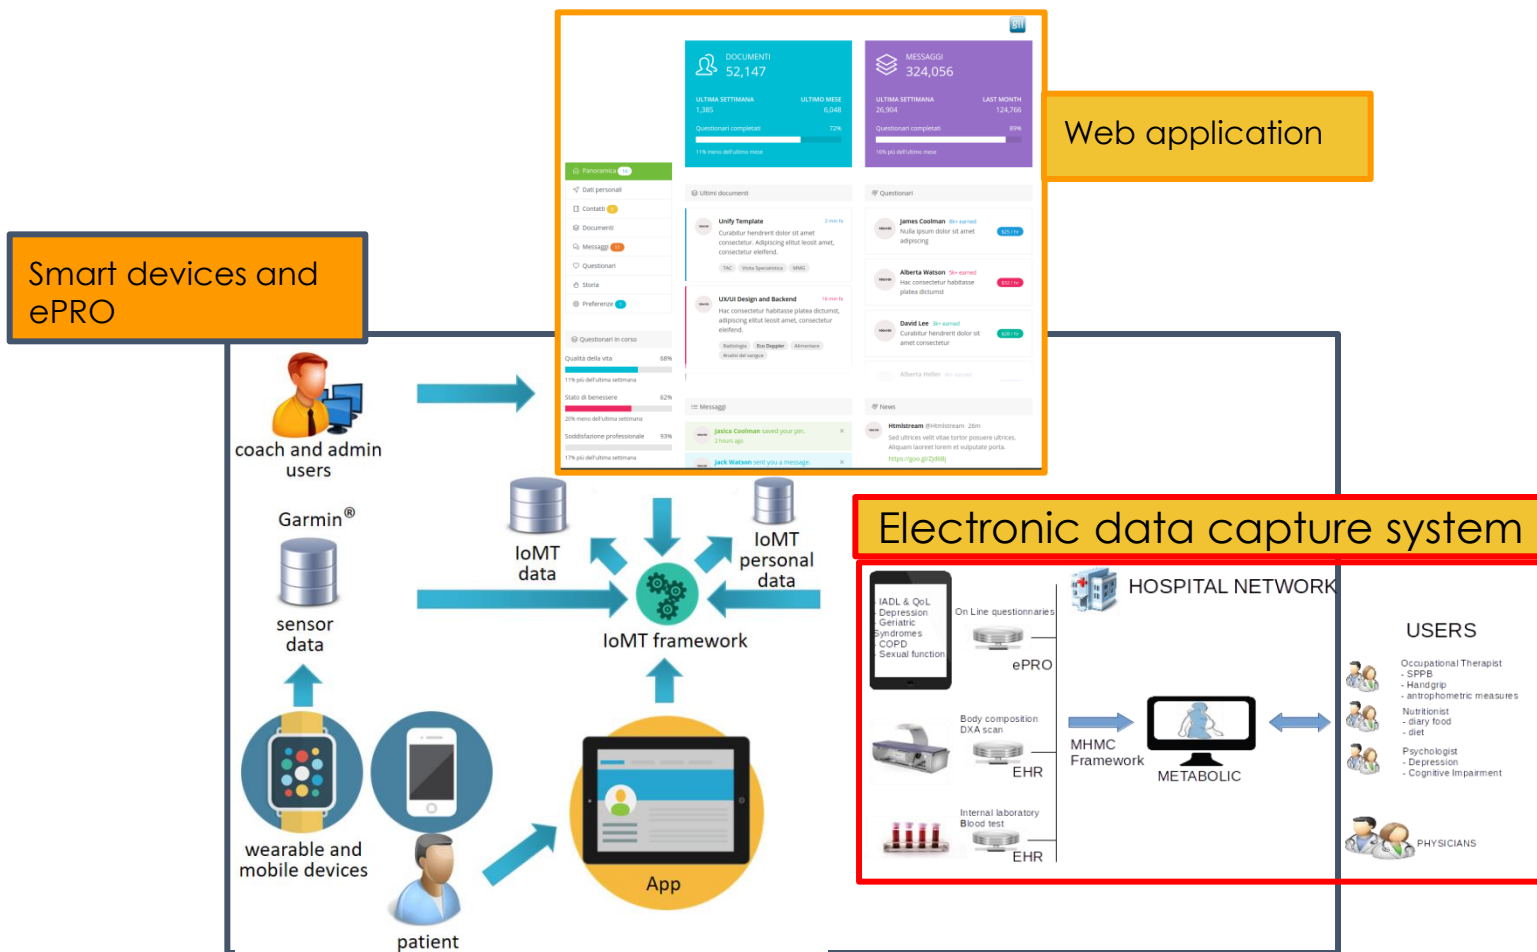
DOCUMENTI
52,147

ULTIMA SETTIMANA 1,385
ULTIMO MESE 6,048
Questionari completati 72%
11% meno dell'ultimo mese

MESSAGGI
324,056

ULTIMA SETTIMANA 26,904
LAST MONTH 124,766
Questionari completati 89%
16% più dell'ultimo mese

Panoramica
Dati personali
Contatti
Documenti
Messaggi
Questionari
Storia
Preferenze

Questionari in corso
Qualità della vita 68%
11% più dell'ultima settimana
Stato di benessere 62%
20% meno dell'ultima settimana
Soddisfazione professionale 53%
17% più dell'ultima settimana

Ultimi documenti
Unify Template
Curabitur hendrerit dolor sit amet consectetur. Adipiscing elitut leosit amet, consectetur eleifend.
TAC Visita Specialistica MMG
UX/UI Design and Backend
Hac consectetur habitasse platea dictumst, adipiscing elitut leosit amet, consectetur eleifend.
Radiologia Eco Doppler Alimentare Analisi del sangue

Questionari
James Coolman
Nulla ipsum dolor sit amet adipiscing
Alberta Watson
Hac consectetur habitasse platea dictumst
David Lee
Curabitur hendrerit dolor sit amet consectetur
Alberta Heller

Messaggi
Jasica Coolman saved your pin.
2 hours ago
Jack Watson sent you a message.

News
Htmlstream @Htmlstream 26m
Sed ultrices velit vitae tortor posuere ultrices. Aliquam laoreet lorem et vulputate porta.
https://goo.gl/Zyd6Bj

Web application

Smart devices and ePRO

coach and admin users

Garmin®
sensor data

wearable and mobile devices

patient

IoMT data

IoMT personal data

IoMT framework

App

Electronic data capture system

IADL & QoL
Depression
Geriatric Syndromes
COPD
Sexual function

On Line questionnaries
ePRO

HOSPITAL NETWORK

Body composition DXA scan
EHR

Internal laboratory Blood test
EHR

MHMC Framework

METABOLIC

USERS

Occupational Therapist
- SPPB
- Handgrip
- antrophometric measures

Nutritionist
- diary food
- diet

Psychologist
- Depression
- Cognitive Impairment

PHYSICIANS